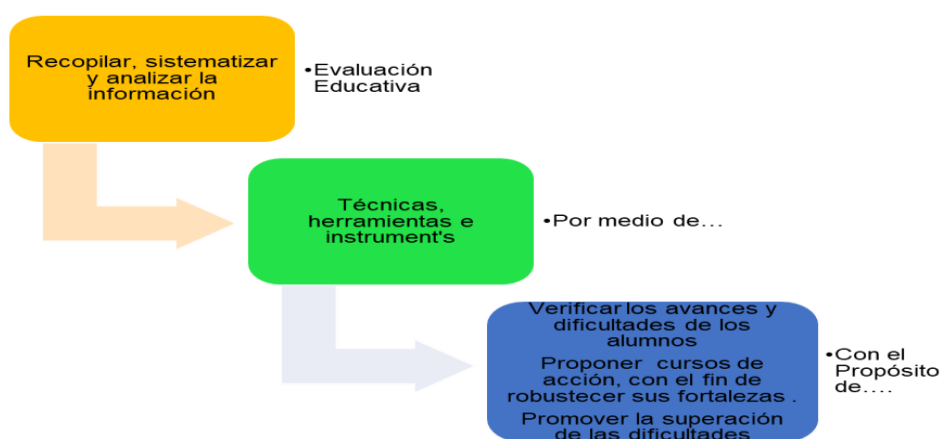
Recopilar, sistematizar y analizar la información

•Evaluación Educativa

Técnicas, herramientas e instrument's

•Por medio de...

Verificar los avances y dificultades de los alumnos

Proponer cursos de acción, con el fin de robustecer sus fortalezas .

Promover la superación de las dificultades

•Con el Propósito de....